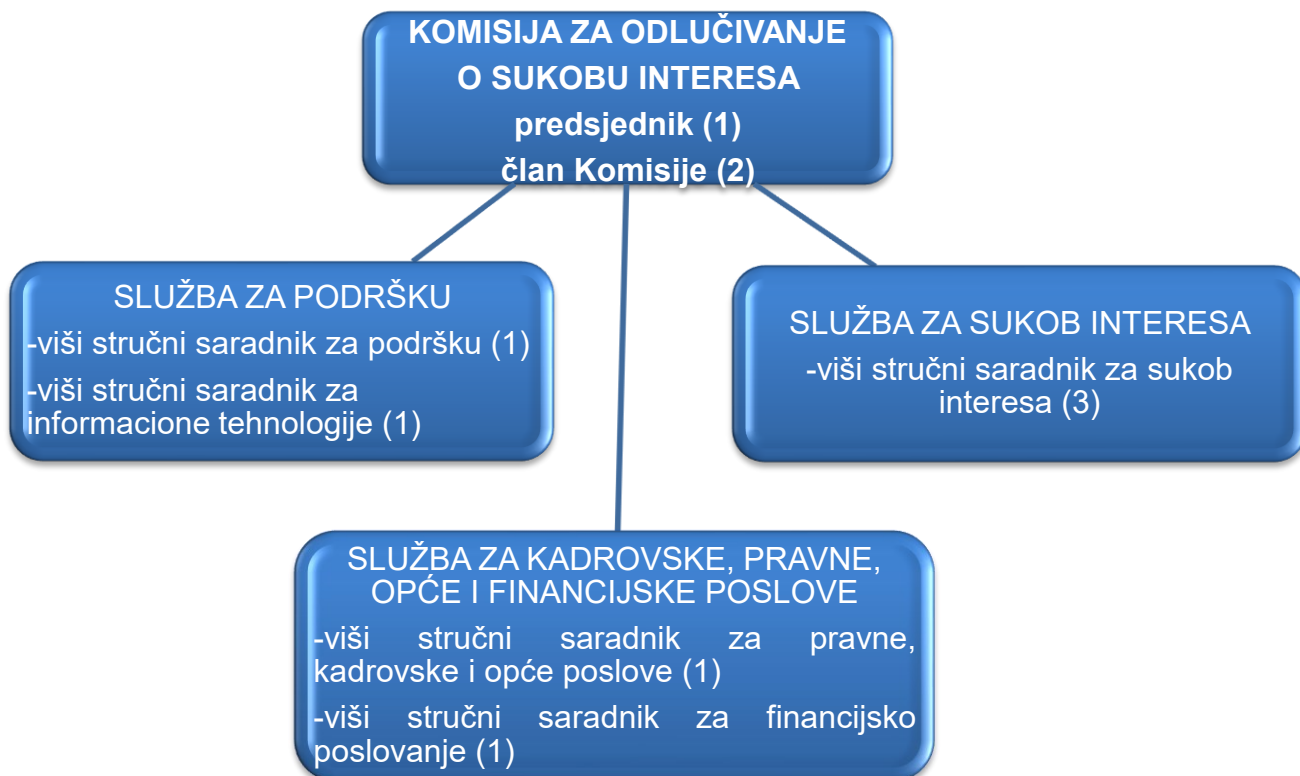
KOMISIJA ZA ODLUČIVANJE O SUKOBU INTERESA
predsjednik (1)
član Komisije (2)

SLUŽBA ZA PODRŠKU
-viši stručni saradnik za podršku (1)
-viši stručni saradnik za informacione tehnologije (1)

SLUŽBA ZA SUKOB INTERESA
-viši stručni saradnik za sukob interesa (3)

SLUŽBA ZA KADROVSKE, PRAVNE, OPĆE I FINANCIJSKE POSLOVE
-viši stručni saradnik za pravne, kadrovske i opće poslove (1)
-viši stručni saradnik za financijsko poslovanje (1)